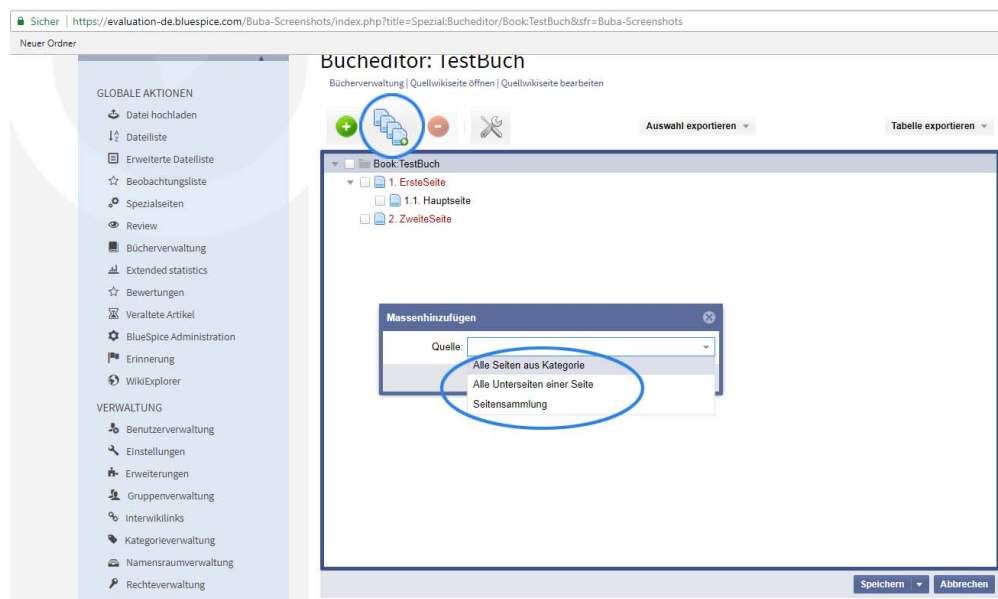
Sicher | https://evaluation-de.bluespice.com/Buba-Screenshots/index.php?title=Spezial:Bucheditor/Book:TestBuch&sfr=Buba-Screenshots

Neuer Ordner

GLOBALE AKTIONEN
Datei hochladen
Dateiliste
Erweiterte Dateiliste
Beobachtungsliste
Spezialseiten
Review
Bücherverwaltung
Extended statistics
Bewertungen
Veraltete Artikel
BlueSpice Administration
Erinnerung
WikiExplorer

VERWALTUNG
Benutzerverwaltung
Einstellungen
Erweiterungen
Gruppenverwaltung
Interwikilinks
Kategorieverwaltung
Namensraumverwaltung
Rechteverwaltung

Bucheditor: TestBuch

Bücherverwaltung | Quellwikiseite öffnen | Quellwikiseite bearbeiten

Auswahl exportieren
Tabelle exportieren

Book:TestBuch
1. ErsteSeite
1.1. Hauptseite
2. ZweiteSeite

Massenhinzufügen
Quelle:
Alle Seiten aus Kategorie
Alle Unterseiten einer Seite
Seitensammlung

Speichern
Abbrechen